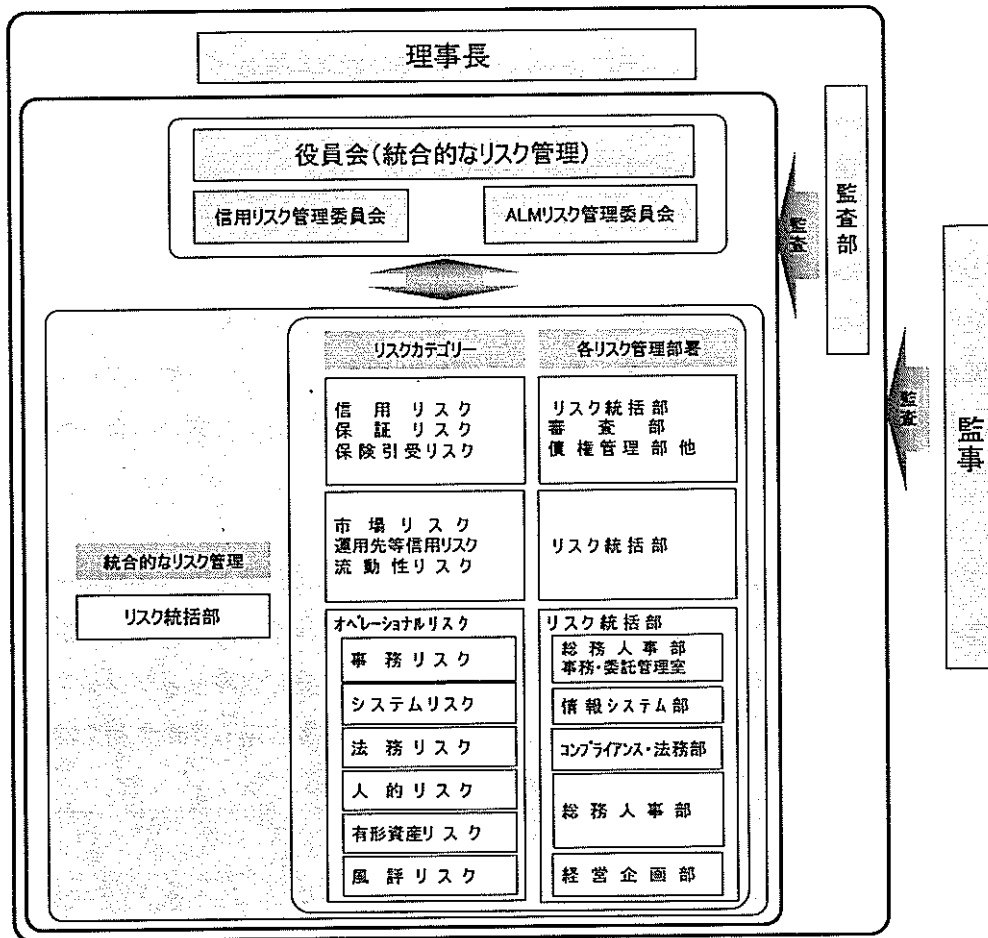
理事長

役員会(統合的なリスク管理)

信用リスク管理委員会

ALMリスク管理委員会

監査

監査部

監査

監事

統合的なリスク管理

リスク統括部

リスクカテゴリー

各リスク管理部署

信用リスク
保証リスク
保険引受リスク

リスク統括部
審査部
債権管理部他

市場リスク
運用先等信用リスク
流動性リスク

リスク統括部

オペレーショナルリスク

リスク統括部

事務リスク

総務人事部
事務・委託管理室

システムリスク

情報システム部

法務リスク

コンプライアンス・法務部

人的リスク

有形資産リスク

総務人事部

風評リスク

経営企画部